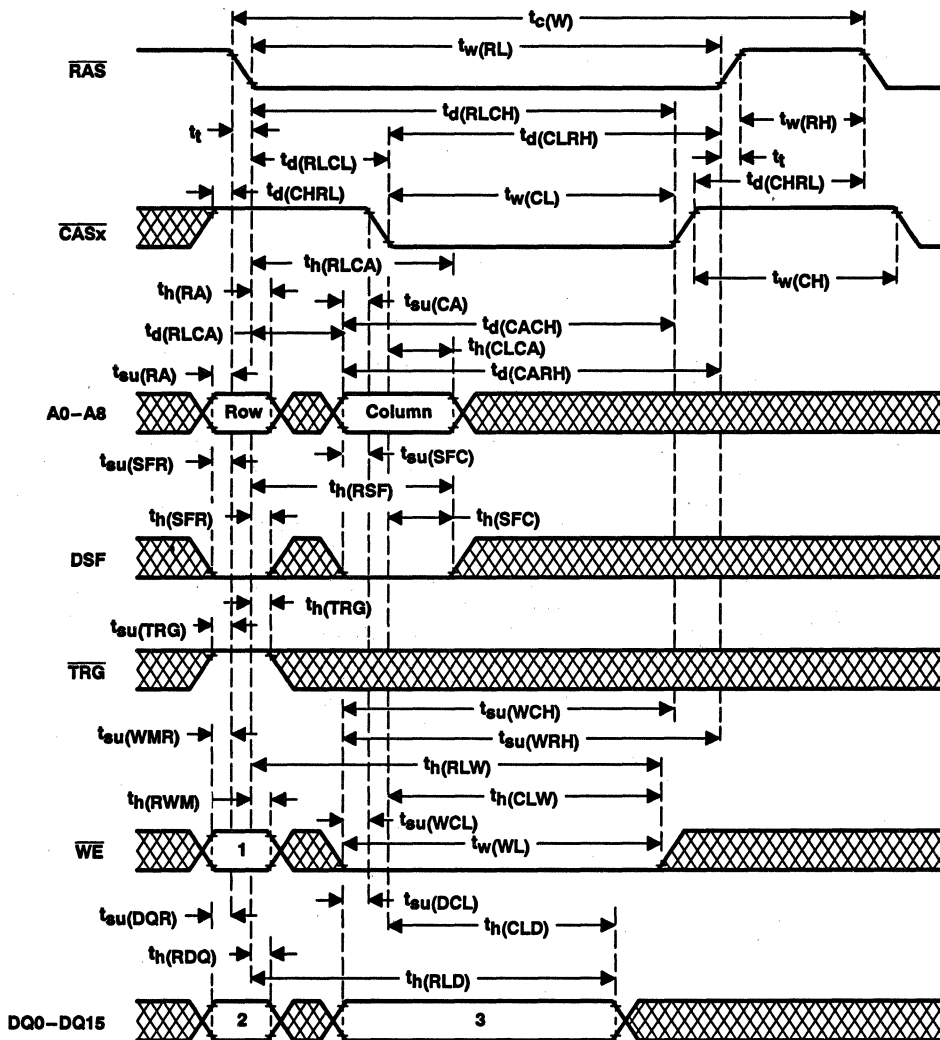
$t_{c(W)}$
$t_{w(RL)}$
$\overline{RAS}$
$t_{d(RLCH)}$
$t_t$
$t_{d(CLRH)}$
$t_{w(RH)}$
$t_{d(RLCL)}$
$t_t$
$t_{d(CHRL)}$
$t_{d(CHRL)}$
$t_{w(CL)}$
$\overline{CASx}$
$t_{h(RLCA)}$
$t_{w(CH)}$
$t_{h(RA)}$
$t_{su(CA)}$
$t_{d(RLCA)}$
$t_{d(CACH)}$
$t_{h(CLCA)}$
$t_{su(RA)}$
$t_{d(CARH)}$
A0–A8
Row
Column
$t_{su(SFR)}$
$t_{su(SFC)}$
$t_{h(RSF)}$
$t_{h(SFR)}$
$t_{h(SFC)}$
DSF
$t_{h(TRG)}$
$t_{su(TRG)}$
$\overline{TRG}$
$t_{su(WCH)}$
$t_{su(WMR)}$
$t_{su(WRH)}$
$t_{h(RLW)}$
$t_{h(RWM)}$
$t_{h(CLW)}$
$t_{su(WCL)}$
$\overline{WE}$
1
$t_{w(WL)}$
$t_{su(DCL)}$
$t_{su(DQR)}$
$t_{h(CLD)}$
$t_{h(RDQ)}$
$t_{h(RLD)}$
DQ0–DQ15
2
3